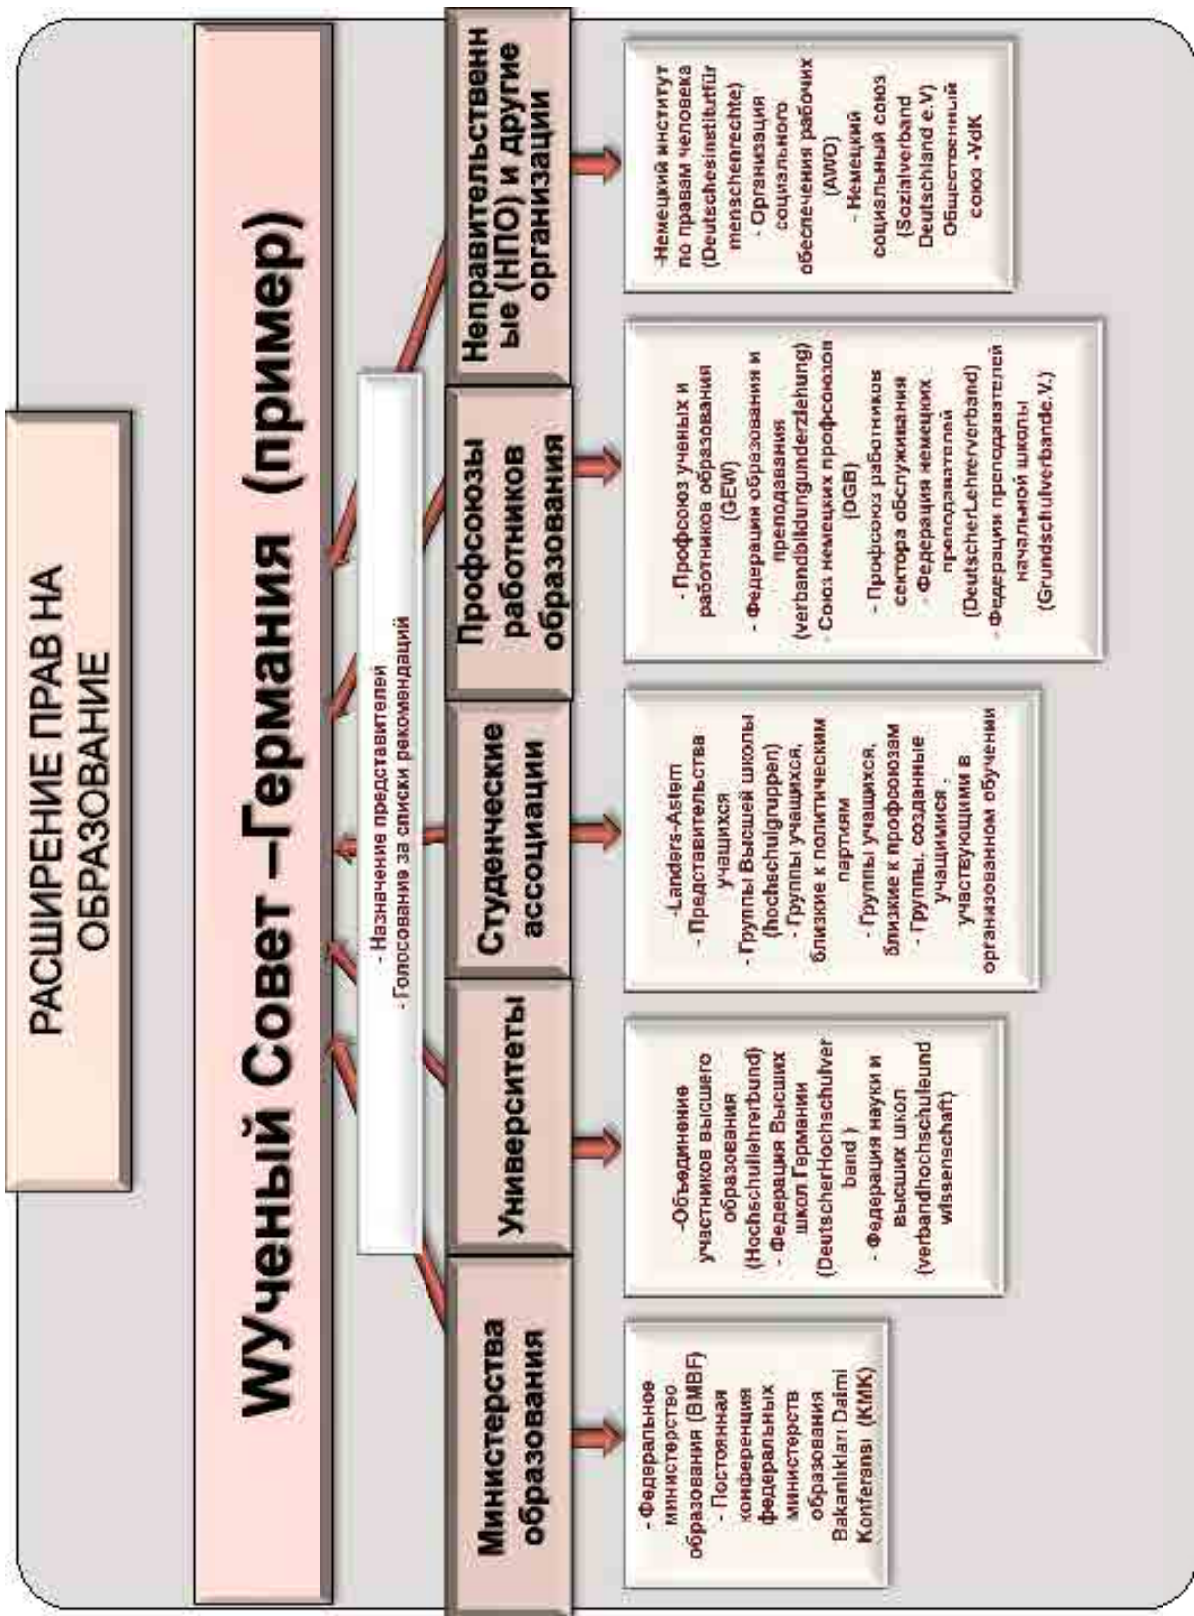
РАСШИРЕНИЕ ПРАВ НА ОБРАЗОВАНИЕ

WУченый Совет –Германия (пример)

- Назначение представителей
- Голосование за списки рекомендаций

Министерства образования

- Федеральное министерство образования (BMBF)
- Постоянная конференция федеральных министерств образования Bakanlıkları Daimi Konferansı (KMK)

Университеты

-Объединение участников высшего образования (Hochschullehrerbund)
- Федерация Высших школ Германии (DeutscherHochschulver band )
- Федерация науки и высших школ (verbandhochschuleund wissenschaft)

Студенческие ассоциации

-Landers-Asten
- Представительства учащихся
- Группы Высшей школы (hochschulgruppen)
- Группы учащихся, близкие к политическим партиям
- Группы учащихся, близкие к профсоюзам
- Группы, созданные учащимися , участвующими в организованном обучении

Профсоюзы работников образования

- Профсоюз ученых и работников образования (GEW)
- Федерация образования и преподавания (verbandbildungunderziehung)
- Союз немецких профсоюзов (DGB)
- Профсоюз работников сектора обслуживания
- Федерация немецких преподавателей (DeutscherLehrerverband)
- Федерация преподавателей начальной школы (Grundschulverbande.V.)

Неправительственные (НПО) и другие организации

-Немецкий институт по правам человека (Deutschesinstitutfür menschenrechte)
- Организация социального обеспечения рабочих (AWO)
- Немецкий социальный союз (Sozialverband Deutschland e.V)
- Общественный союз -VdK